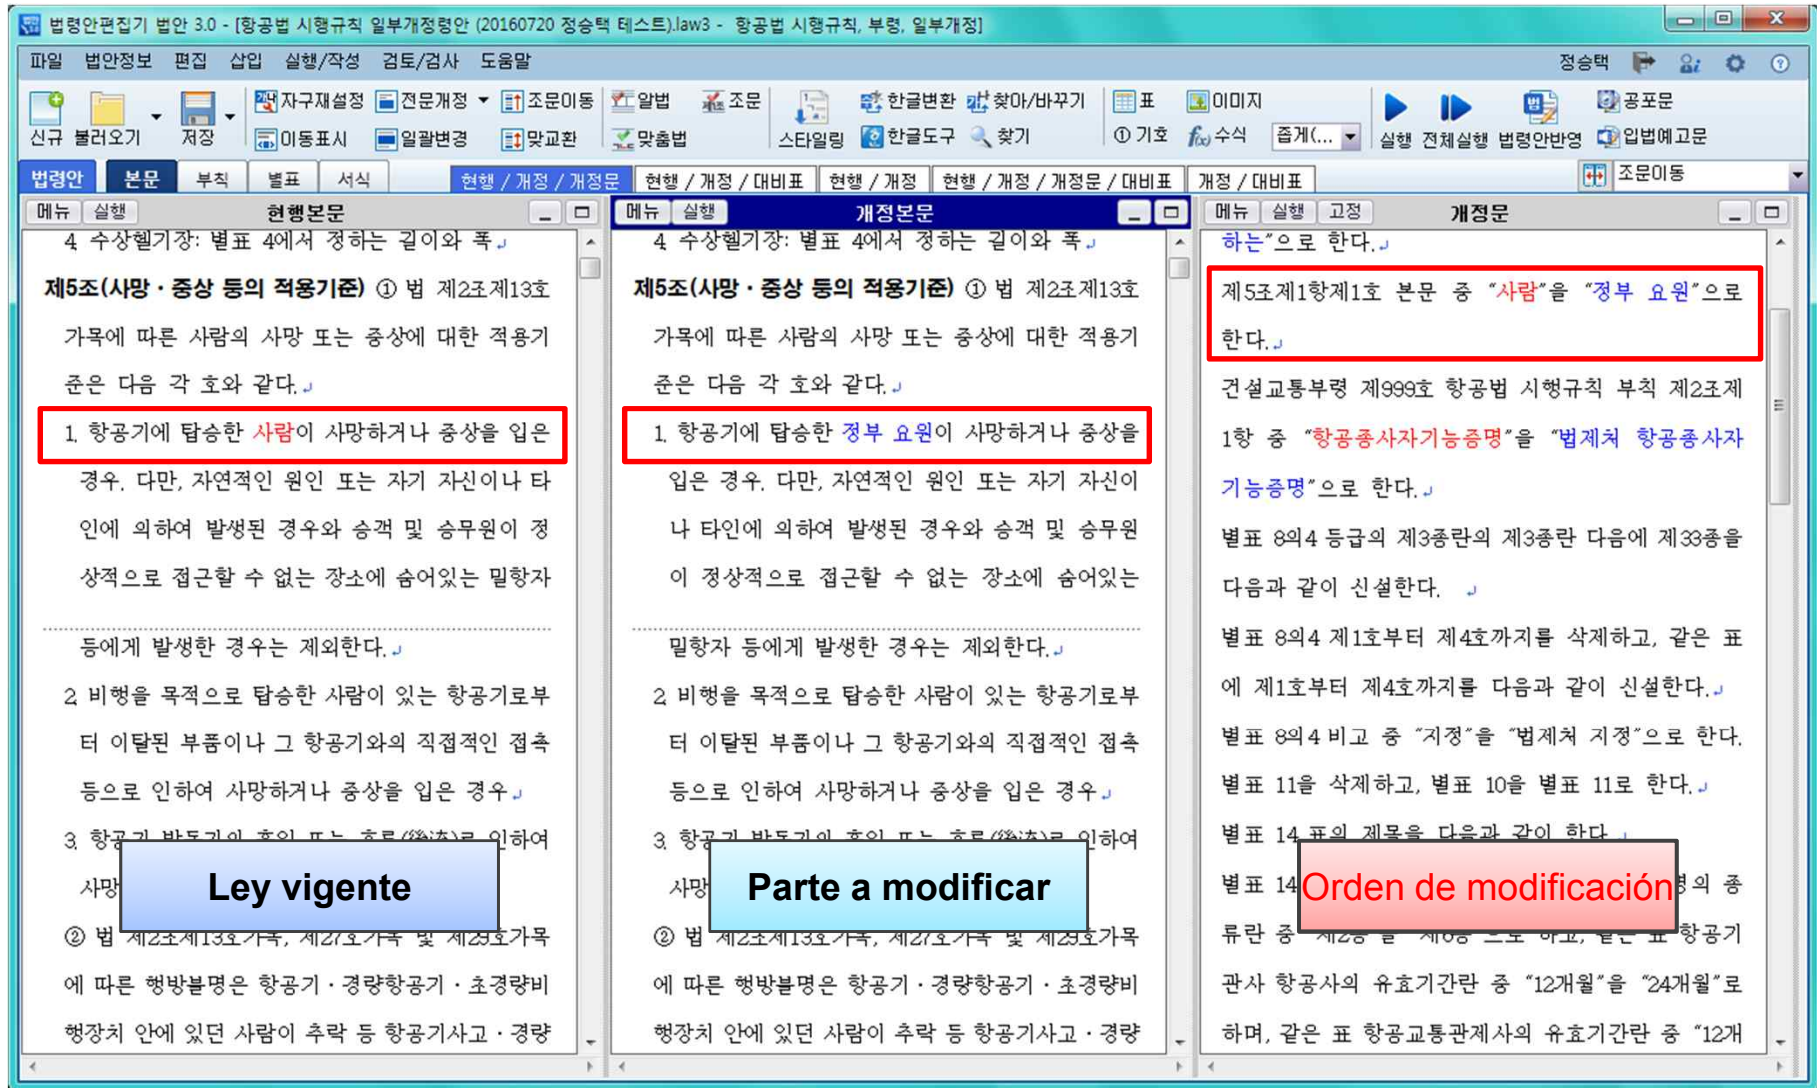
법령안편집기 법안 3.0 - [항공법 시행규칙 일부개정령안 (20160720 정승택 테스트).law3 - 항공법 시행규칙, 부령, 일부개정]

파일 법안정보 편집 삽입 실행/작성 검토/검사 도움말 정승택

신규 불러오기 저장 자구재설정 이동표시 전문개정 일괄변경 조문이동 맞교환 알법 맞춤법 조문 스타일링 한글변환 한글도구 찾아/바꾸기 찾기 표 기호 이미지 수식 좁게(... 실행 전체실행 법령안반영 공포문 입법예고문

법령안 본문 부칙 별표 서식 현행 / 개정 / 개정문 현행 / 개정 / 대비표 현행 / 개정 현행 / 개정 / 개정문 / 대비표 개정 / 대비표 조문이동

메뉴 실행 현행본문

4. 수상헬기장: 별표 4에서 정하는 길이와 폭

제5조(사망·중상 등의 적용기준) ① 법 제2조제13호 가목에 따른 사람의 사망 또는 중상에 대한 적용기준은 다음 각 호와 같다.

1. 항공기에 탑승한 사람이 사망하거나 중상을 입은 경우. 다만, 자연적인 원인 또는 자기 자신이나 타인에 의하여 발생된 경우와 승객 및 승무원이 정상적으로 접근할 수 없는 장소에 숨어있는 밀항자 등에게 발생한 경우는 제외한다.

2. 비행을 목적으로 탑승한 사람이 있는 항공기로부터 이탈된 부품이나 그 항공기와의 직접적인 접촉 등으로 인하여 사망하거나 중상을 입은 경우

3. 항공기 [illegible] 인하여 사망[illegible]

② 법 제2조제13호가목, 제27조가목 및 제29조가목에 따른 행방불명은 항공기·경량항공기·초경량비행장치 안에 있던 사람이 추락 등 항공기사고·경량

Ley vigente

메뉴 실행 개정본문

4. 수상헬기장: 별표 4에서 정하는 길이와 폭

제5조(사망·중상 등의 적용기준) ① 법 제2조제13호 가목에 따른 사람의 사망 또는 중상에 대한 적용기준은 다음 각 호와 같다.

1. 항공기에 탑승한 정부 요원이 사망하거나 중상을 입은 경우. 다만, 자연적인 원인 또는 자기 자신이나 타인에 의하여 발생된 경우와 승객 및 승무원이 정상적으로 접근할 수 없는 장소에 숨어있는 밀항자 등에게 발생한 경우는 제외한다.

2. 비행을 목적으로 탑승한 사람이 있는 항공기로부터 이탈된 부품이나 그 항공기와의 직접적인 접촉 등으로 인하여 사망하거나 중상을 입은 경우

3. 항공기 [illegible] 인하여 사망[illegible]

② 법 제2조제13호가목, 제27조가목 및 제29조가목에 따른 행방불명은 항공기·경량항공기·초경량비행장치 안에 있던 사람이 추락 등 항공기사고·경량

Parte a modificar

메뉴 실행 고정 개정문

하는"으로 한다.

제5조제1항제1호 본문 중 "사람"을 "정부 요원"으로 한다.

건설교통부령 제999호 항공법 시행규칙 부칙 제2조제1항 중 "항공종사자기능증명"을 "법제처 항공종사자기능증명"으로 한다.

별표 8의4 등급의 제3종란의 제3종란 다음에 제33종을 다음과 같이 신설한다.

별표 8의4 제1호부터 제4호까지를 삭제하고, 같은 표에 제1호부터 제4호까지를 다음과 같이 신설한다.

별표 8의4 비고 중 "지정"을 "법제처 지정"으로 한다.

별표 11을 삭제하고, 별표 10을 별표 11로 한다.

별표 14 표의 제목을 다음과 같이 한다.

별표 14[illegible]의 종류란 중 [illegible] 같은 표 항공기 관사 항공사의 유효기간란 중 "12개월"을 "24개월"로 하며, 같은 표 항공교통관제사의 유효기간란 중 "12개

Orden de modificación